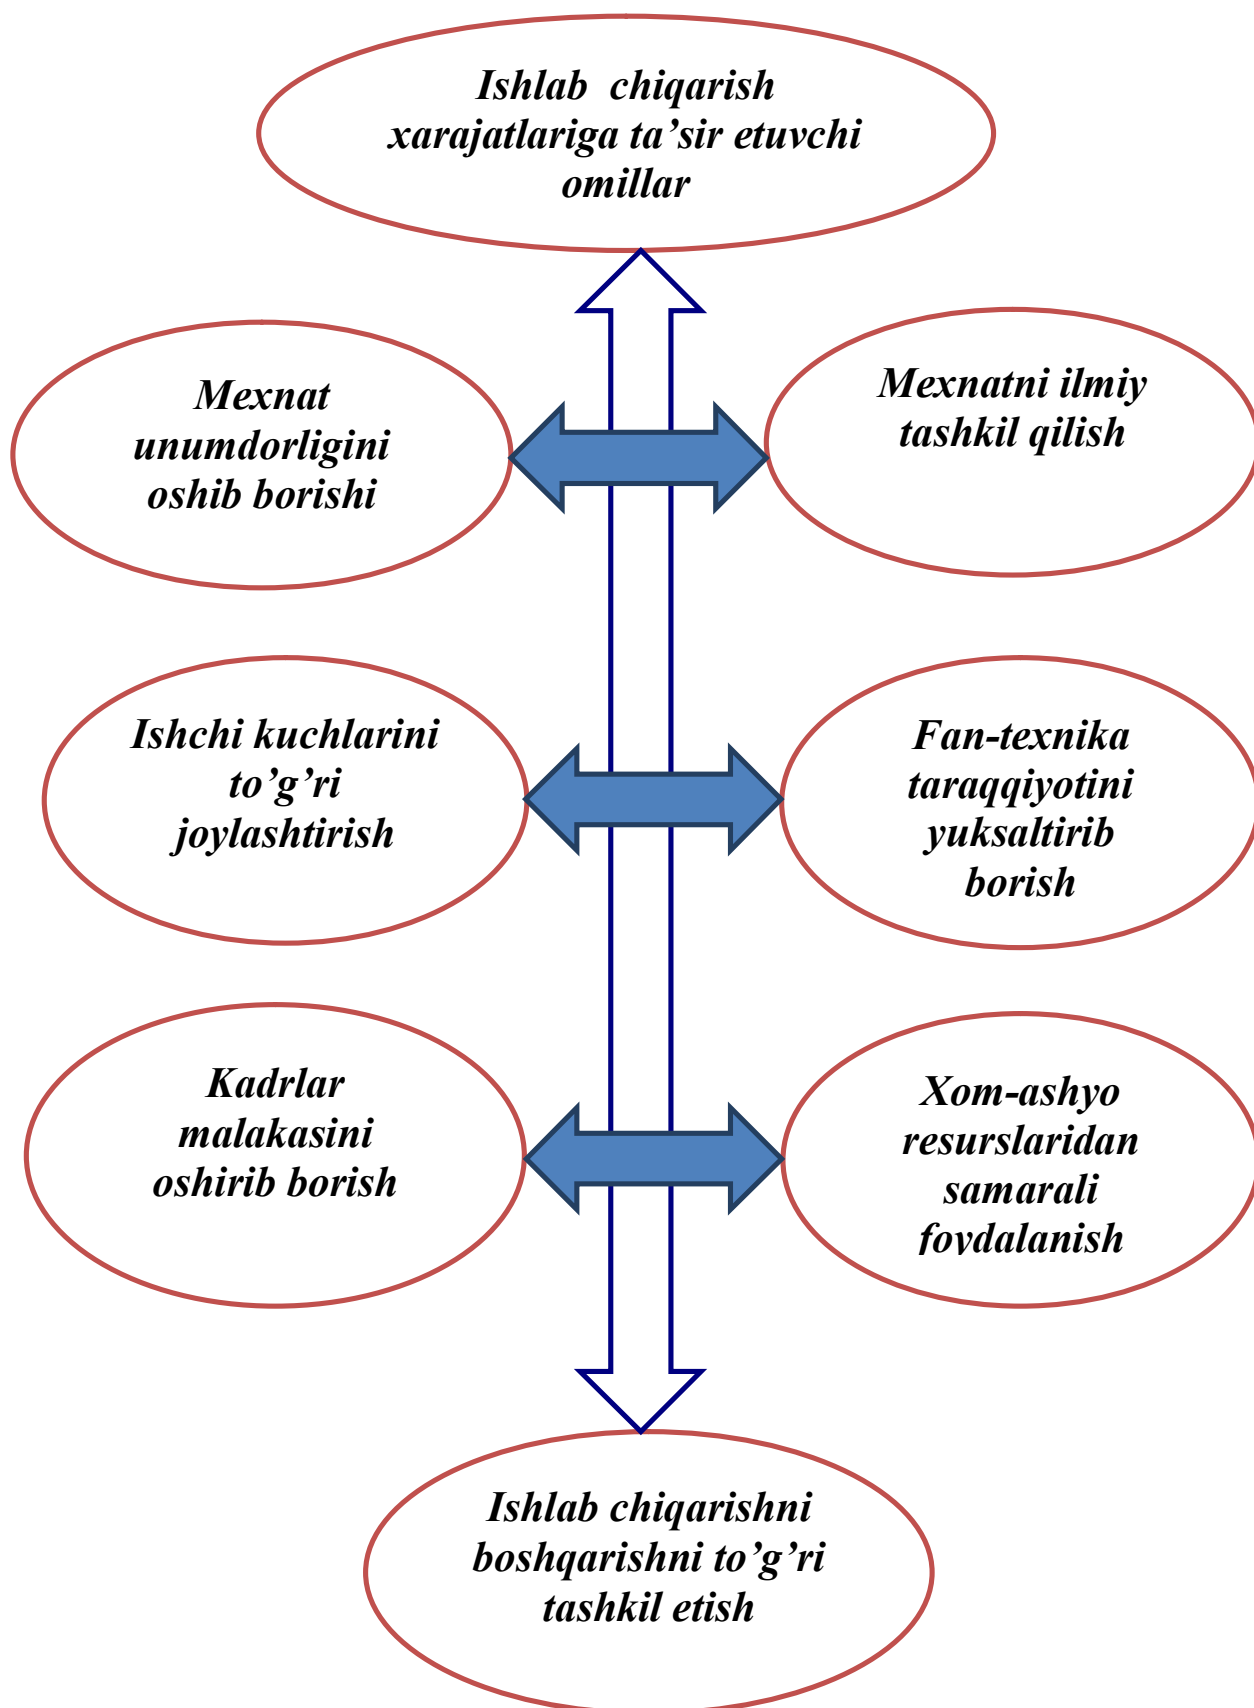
Ishlab chiqarish xarajatlariga ta’sir etuvchi omillar

Mexnat unumdorligini oshib borishi

Mexnatni ilmiy tashkil qilish

Ishchi kuchlarini to’g’ri joylashtirish

Fan-texnika taraqqiyotini yuksaltirib borish

Kadrlar malakasini oshirib borish

Xom-ashyo resurslaridan samarali foydalanish

Ishlab chiqarishni boshqarishni to’g’ri tashkil etish